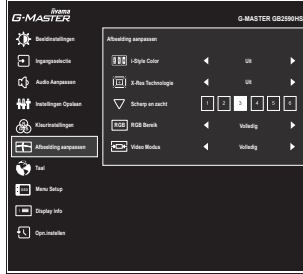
iiyama
G-MASTER

G-MASTER GB2590HS

Beeldinstellingen
Ingangsselectie
Audio Aanpassen
Instellingen Opslaan
Kleurinstellingen
Afbeelding aanpassen
Taal
Menu Setup
Display Info
Opn.instellen

Afbeelding aanpassen

i-Style Color ◀ Uit ▶
X-Res Technologie ◀ Uit ▶
Scherp en zacht ◀ 1 2 3 4 5 6 ▶
RGB RGB Bereik ◀ Volledig ▶
Video Modus ◀ Volledig ▶